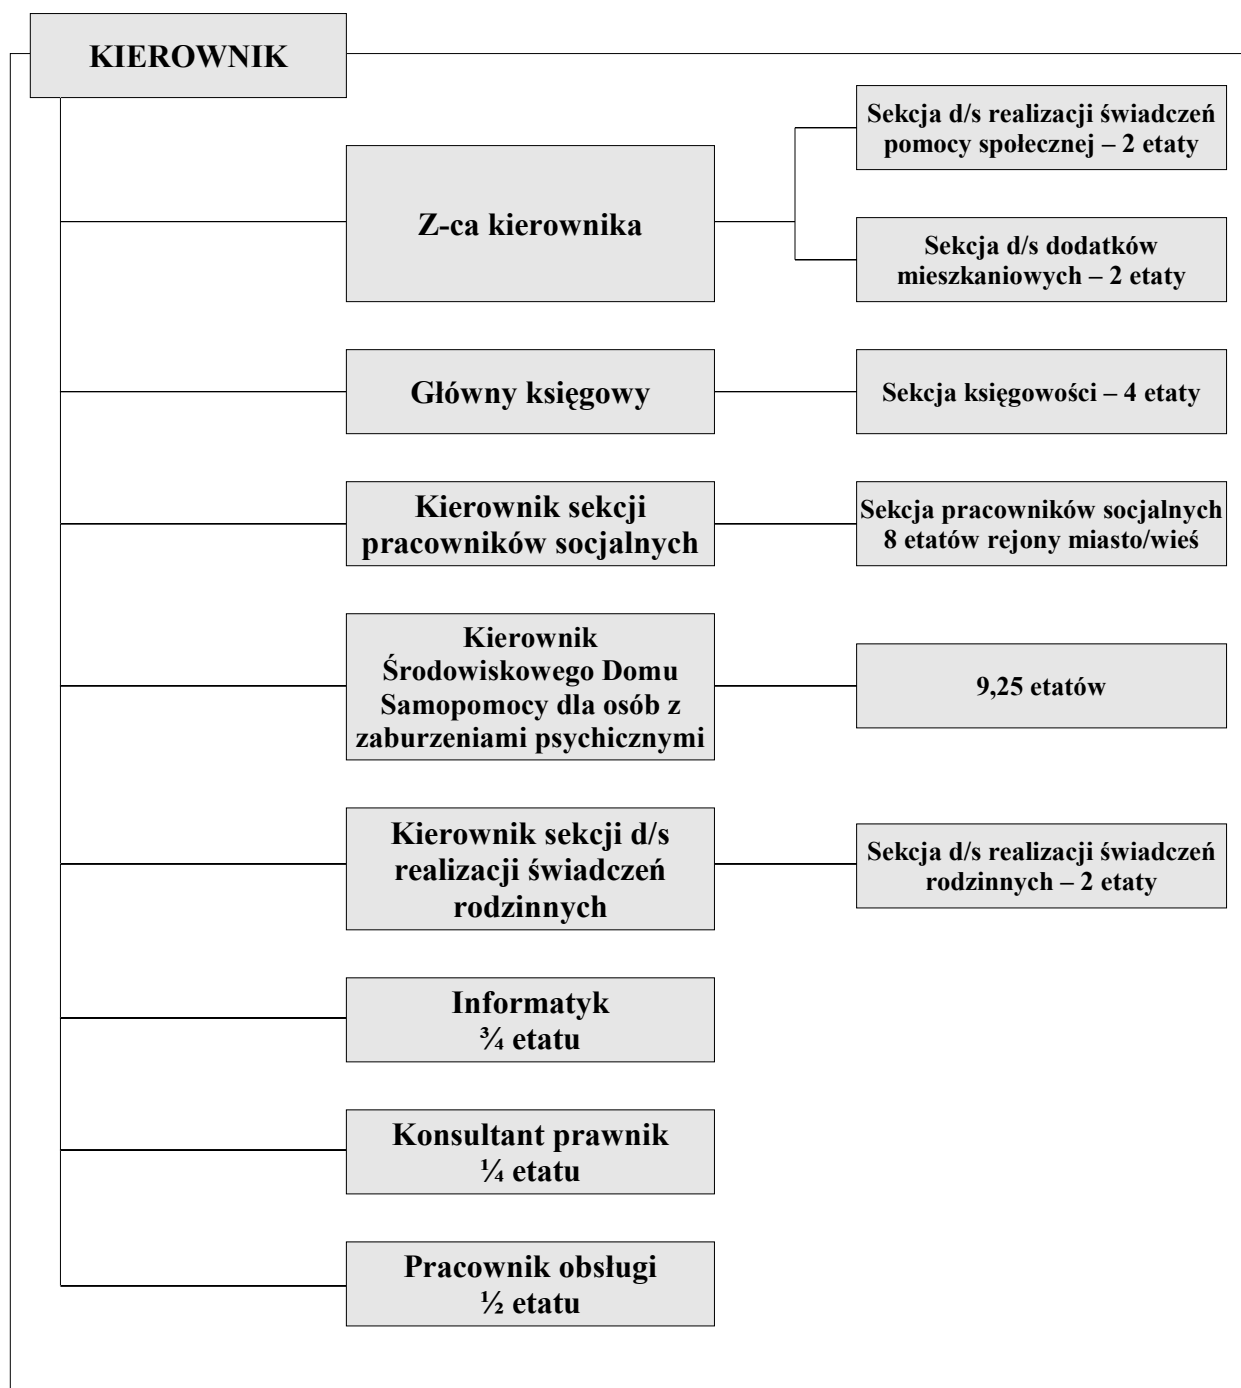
KIEROWNIK

Z-ca kierownika

Sekcja d/s realizacji świadczeń pomocy społecznej – 2 etaty

Sekcja d/s dodatków mieszkaniowych – 2 etaty

Główny księgowy

Sekcja księgowości – 4 etaty

Kierownik sekcji pracowników socjalnych

Sekcja pracowników socjalnych 8 etatów rejony miasto/wieś

Kierownik Środowiskowego Domu Samopomocy dla osób z zaburzeniami psychicznymi

9,25 etatów

Kierownik sekcji d/s realizacji świadczeń rodzinnych

Sekcja d/s realizacji świadczeń rodzinnych – 2 etaty

Informatyk ¾ etatu

Konsultant prawnik ¼ etatu

Pracownik obsługi ½ etatu